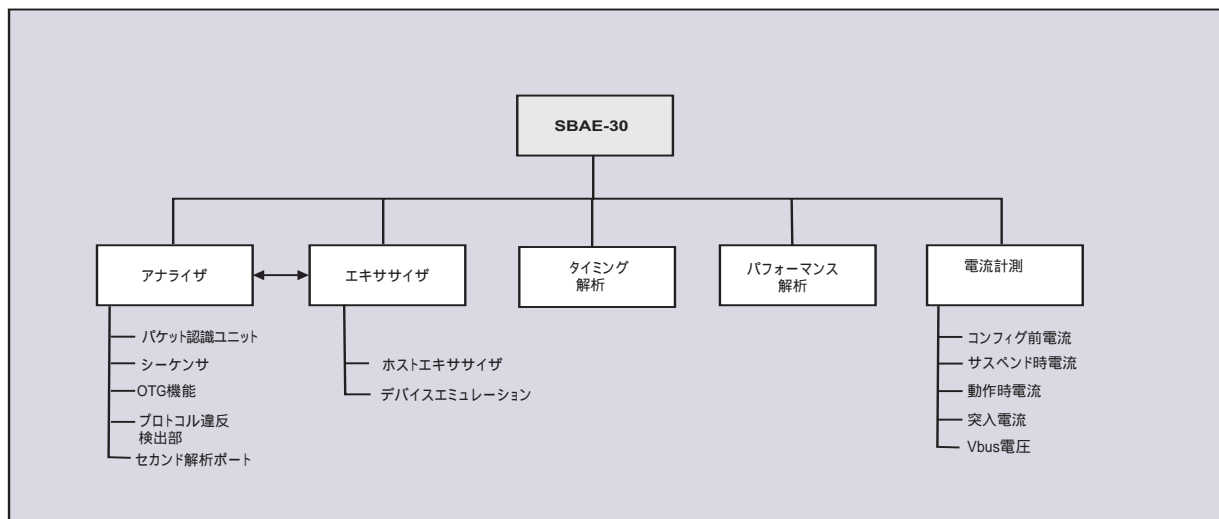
SBAE-30

アナライザ

パケット認識ユニット
シーケンサ
OTG機能
プロトコル違反検出部
セカンド解析ポート

エキササイザ

ホストエキササイザ
デバイスエミュレーション

タイミング解析

パフォーマンス解析

電流計測

コンフィグ前電流
サスペンド時電流
動作時電流
突入電流
Vbus電圧